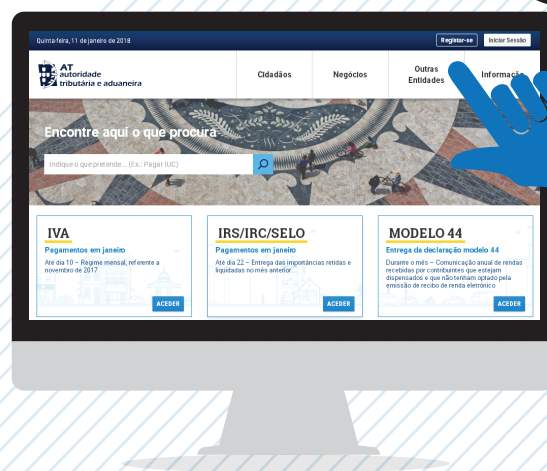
Quinta-feira, 11 de janeiro de 2018

Registar-se Iniciar Sessão

AT autoridade tributária e aduaneira

Cidadãos Negócios Outras Entidades Informaçã

Encontre aqui o que procura

Indique o que pretende... (Ex.: Pagar IUC)

IVA
Pagamentos em janeiro
Ate dia 10 – Regime mensal, referente a novembro de 2017
ACEDER

IRS/IRC/SELO
Pagamentos em janeiro
Ate dia 22 – Entrega das importâncias retidas e liquidadas no mês anterior
ACEDER

MODELO 44
Entrega da declaração modelo 44
Durante o mês – Comunicação anual de rendas recebidas por contribuintes que estejam dispensados e que não tenham optado pela emissão de recibo de renda eletrónico
ACEDER